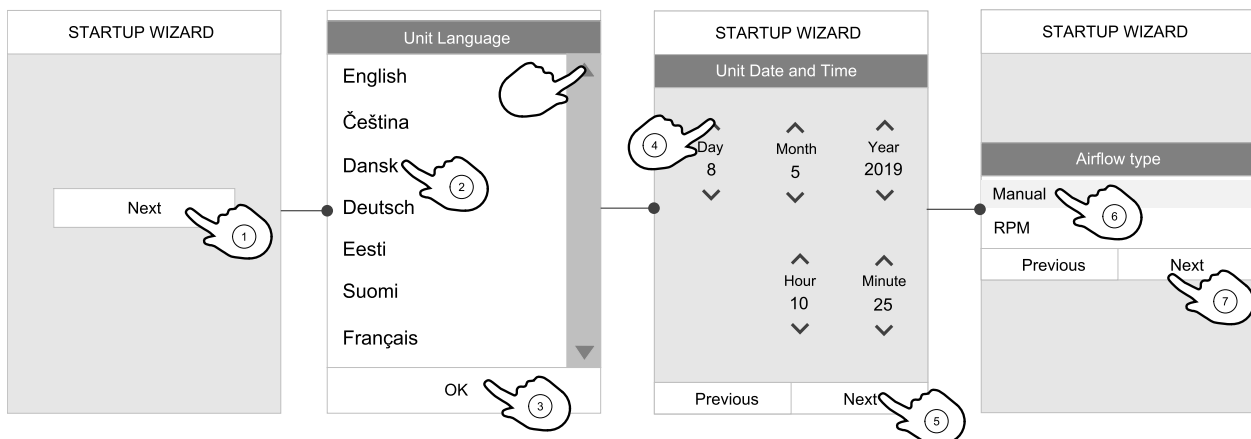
STARTUP WIZARD

Next

1

Unit Language

English

Čeština

Dansk

2

Deutsch

Eesti

Suomi

Français

OK

3

STARTUP WIZARD

Unit Date and Time

4

Day
8

Month
5

Year
2019

Hour
10

Minute
25

Previous

Next

5

STARTUP WIZARD

Airflow type

Manual

6

RPM

Previous

Next

7